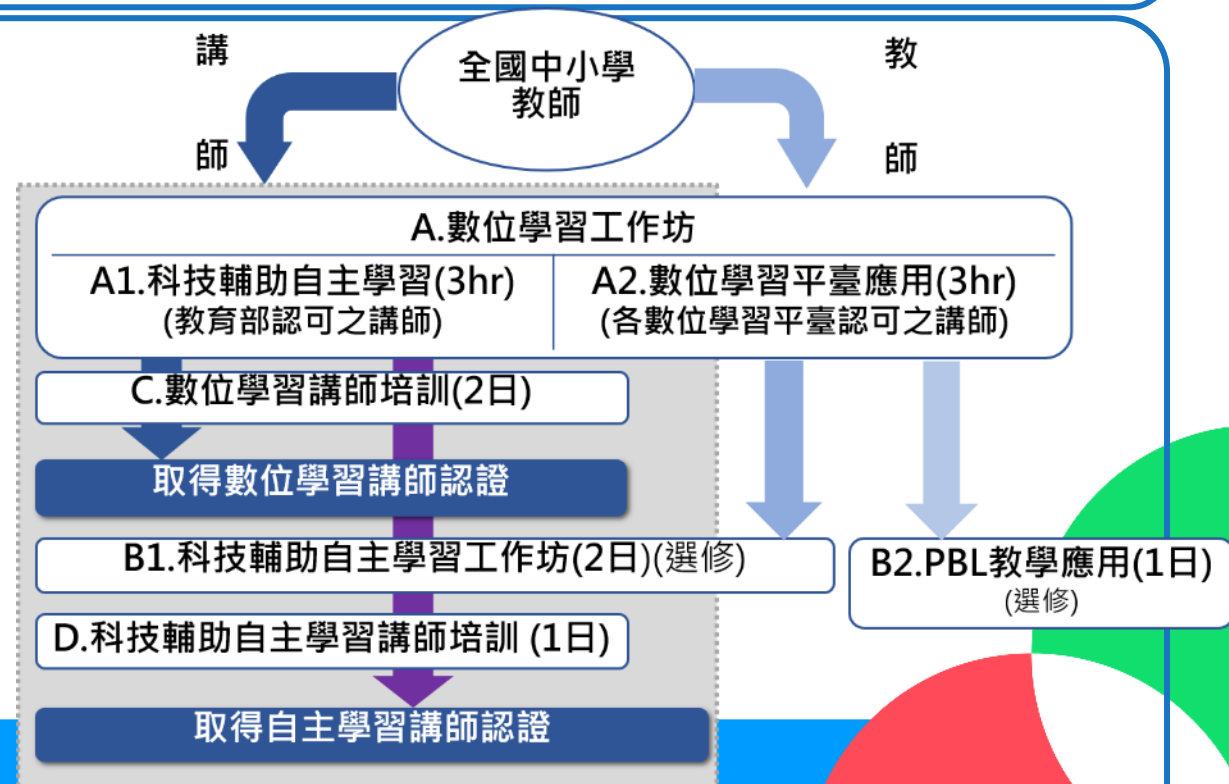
講

師

全國中小學教師

教

師

A.數位學習工作坊

A1.科技輔助自主學習(3hr)
(教育部認可之講師)

A2.數位學習平臺應用(3hr)
(各數位學習平臺認可之講師)

C.數位學習講師培訓(2日)

取得數位學習講師認證

B1.科技輔助自主學習工作坊(2日)(選修)

B2.PBL教學應用(1日)
(選修)

D.科技輔助自主學習講師培訓 (1日)

取得自主學習講師認證